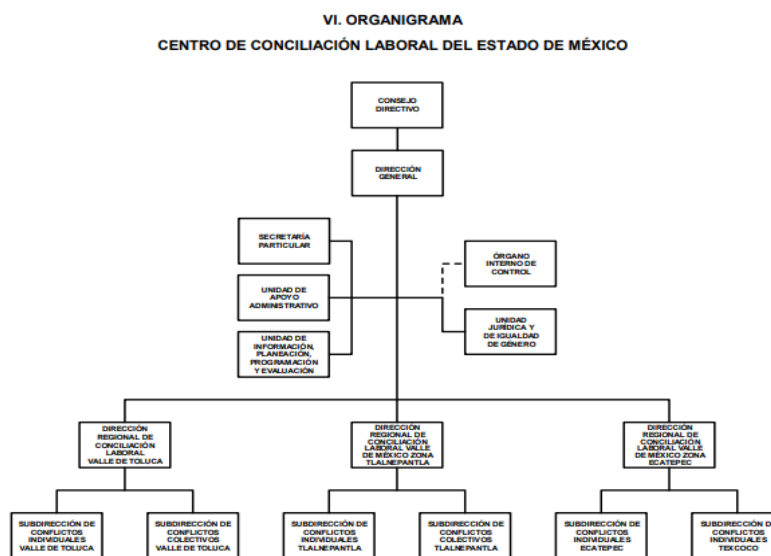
VI. ORGANIGRAMA

CENTRO DE CONCILIACIÓN LABORAL DEL ESTADO DE MÉXICO

CONSEJO DIRECTIVO

DIRECCIÓN GENERAL

SECRETARÍA PARTICULAR

UNIDAD DE APOYO ADMINISTRATIVO

UNIDAD DE INFORMACIÓN, PLANEACIÓN, PROGRAMACIÓN Y EVALUACIÓN

ÓRGANO INTERNO DE CONTROL

UNIDAD JURÍDICA Y DE IGUALDAD DE GÉNERO

DIRECCIÓN REGIONAL DE CONCILIACIÓN LABORAL VALLE DE TOLUCA

DIRECCIÓN REGIONAL DE CONCILIACIÓN LABORAL VALLE DE MÉXICO ZONA TLALNEPANTLA

DIRECCIÓN REGIONAL DE CONCILIACIÓN LABORAL VALLE DE MÉXICO ZONA ECATEPEC

SUBDIRECCIÓN DE CONFLICTOS INDIVIDUALES VALLE DE TOLUCA

SUBDIRECCIÓN DE CONFLICTOS COLECTIVOS VALLE DE TOLUCA

SUBDIRECCIÓN DE CONFLICTOS INDIVIDUALES TLALNEPANTLA

SUBDIRECCIÓN DE CONFLICTOS COLECTIVOS TLALNEPANTLA

SUBDIRECCIÓN DE CONFLICTOS INDIVIDUALES ECATEPEC

SUBDIRECCIÓN D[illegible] CONFLICTOS INDIVIDUALES TEXCOCO